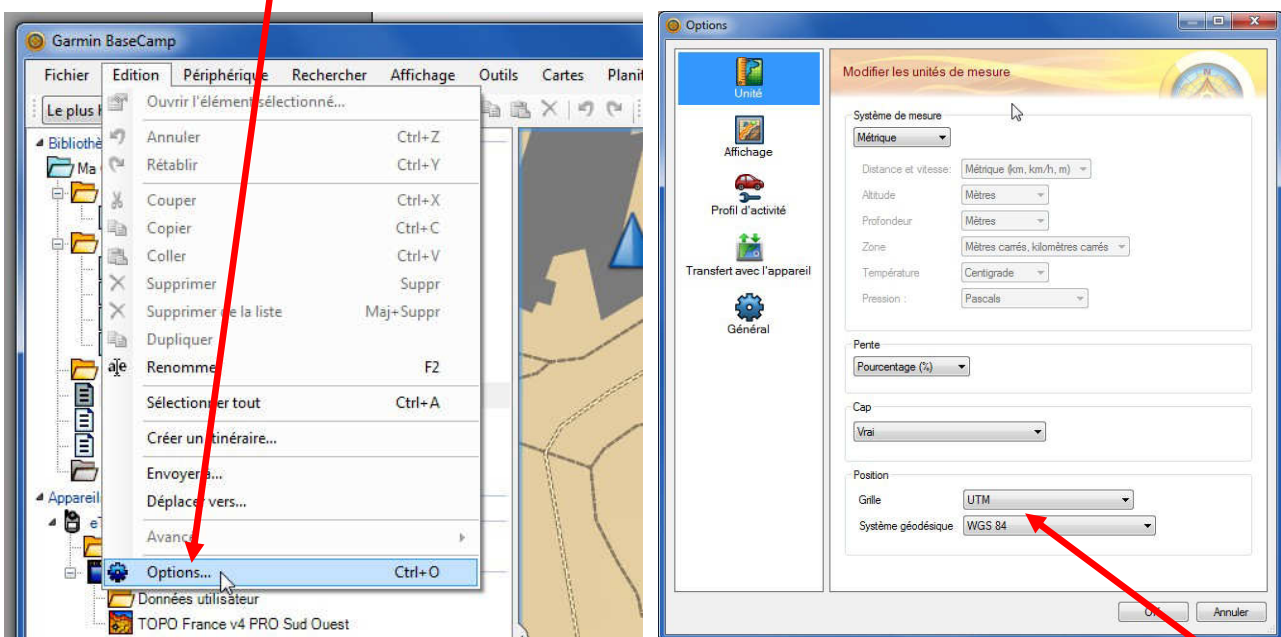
Garmin BaseCamp

Fichier Edition Périphérique Rechercher Affichage Outils Cartes Planit

Le plus

Bibliothè

Ma

Ouvrir l'élément sélectionné...

Annuler Ctrl+Z

Rétablir Ctrl+Y

Couper Ctrl+X

Copier Ctrl+C

Coller Ctrl+V

Supprimer Suppr

Supprimer de la liste Maj+Suppr

Dupliquer

Renommer F2

Sélectionner tout Ctrl+A

Créer un itinéraire...

Envoyer à...

Déplacer vers...

Avancé

Options... Ctrl+O

Appareil

e

Données utilisateur

TOPO France v4 PRO Sud Ouest

Options

Unité

Affichage

Profil d'activité

Transfert avec l'appareil

Général

Modifier les unités de mesure

Système de mesure

Métrique

Distance et vitesse: Métrique (km, km/h, m)

Altitude Mètres

Profondeur Mètres

Zone Mètres carrés, kilomètres carrés

Température Centigrade

Pression : Pascals

Pente

Pourcentage (%)

Cap

Vrai

Position

Grille UTM

Système géodésique WGS 84

OK Annuler